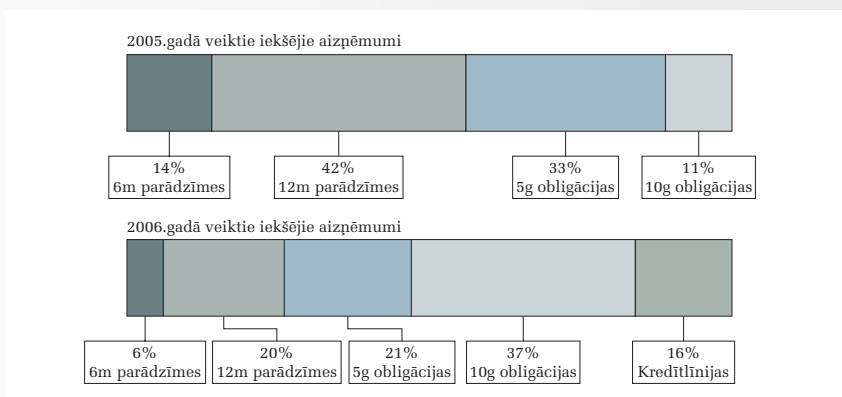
2005.gadā veiktie iekšējie aizņēmumi

14%
6m parādzīmes

42%
12m parādzīmes

33%
5g obligācijas

11%
10g obligācijas

2006.gadā veiktie iekšējie aizņēmumi

6%
6m parādzīmes

20%
12m parādzīmes

21%
5g obligācijas

37%
10g obligācijas

16%
Kredītlīnijas